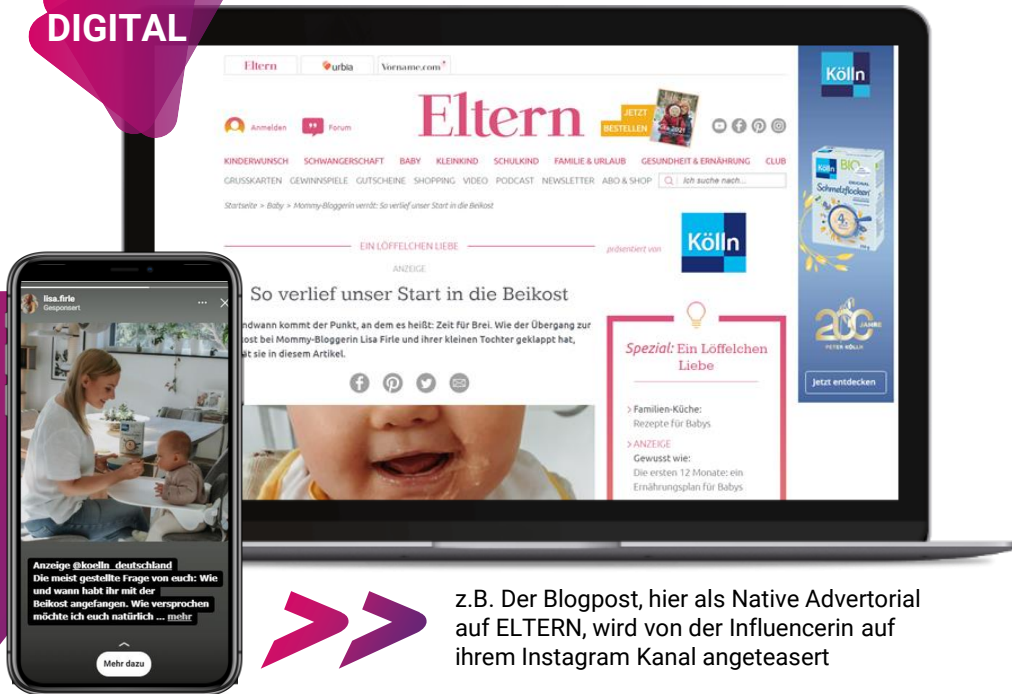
DIGITAL

Eltern urbia Vorname.com

Anmelden Forum

Eltern

JETZT BESTELLEN

KINDERWUNSCH SCHWANGERSCHAFT BABY KLEINKIND SCHULKIND FAMILIE & URLAUB GESUNDHEIT & ERNÄHRUNG CLUB

GRUSSKARTEN GEWINNSPIELE GUTSCHEINE SHOPPING VIDEO PODCAST NEWSLETTER ABO & SHOP Ich suche nach...

Startseite > Baby > Mommy-Bloggerin verrät: So verlief unser Start in die Beikost

EIN LÖFFELCHEN LIEBE

präsentiert von Kölln

ANZEIGE

So verlief unser Start in die Beikost

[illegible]ndwann kommt der Punkt, an dem es heißt: Zeit für Brei. Wie der Übergang zur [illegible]ost bei Mommy-Bloggerin Lisa Firle und ihrer kleinen Tochter geklappt hat, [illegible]ät sie in diesem Artikel.

Spezial: Ein Löffelchen Liebe

> Familien-Küche:
Rezepte für Babys

> ANZEIGE
Gewusst wie:
Die ersten 12 Monate: ein Ernährungsplan für Babys

Kölln

Kölln BIO Schmelzflocken

200 JAHRE PETER KÖLLN

Jetzt entdecken

lisa.firle
Gesponsert

Anzeige @koelln_deutschland
Die meist gestellte Frage von euch: Wie und wann habt ihr mit der Beikost angefangen. Wie versprochen möchte ich euch natürlich ... mehr

Mehr dazu

z.B. Der Blogpost, hier als Native Advertorial auf ELTERN, wird von der Influencerin auf ihrem Instagram Kanal angeteasert